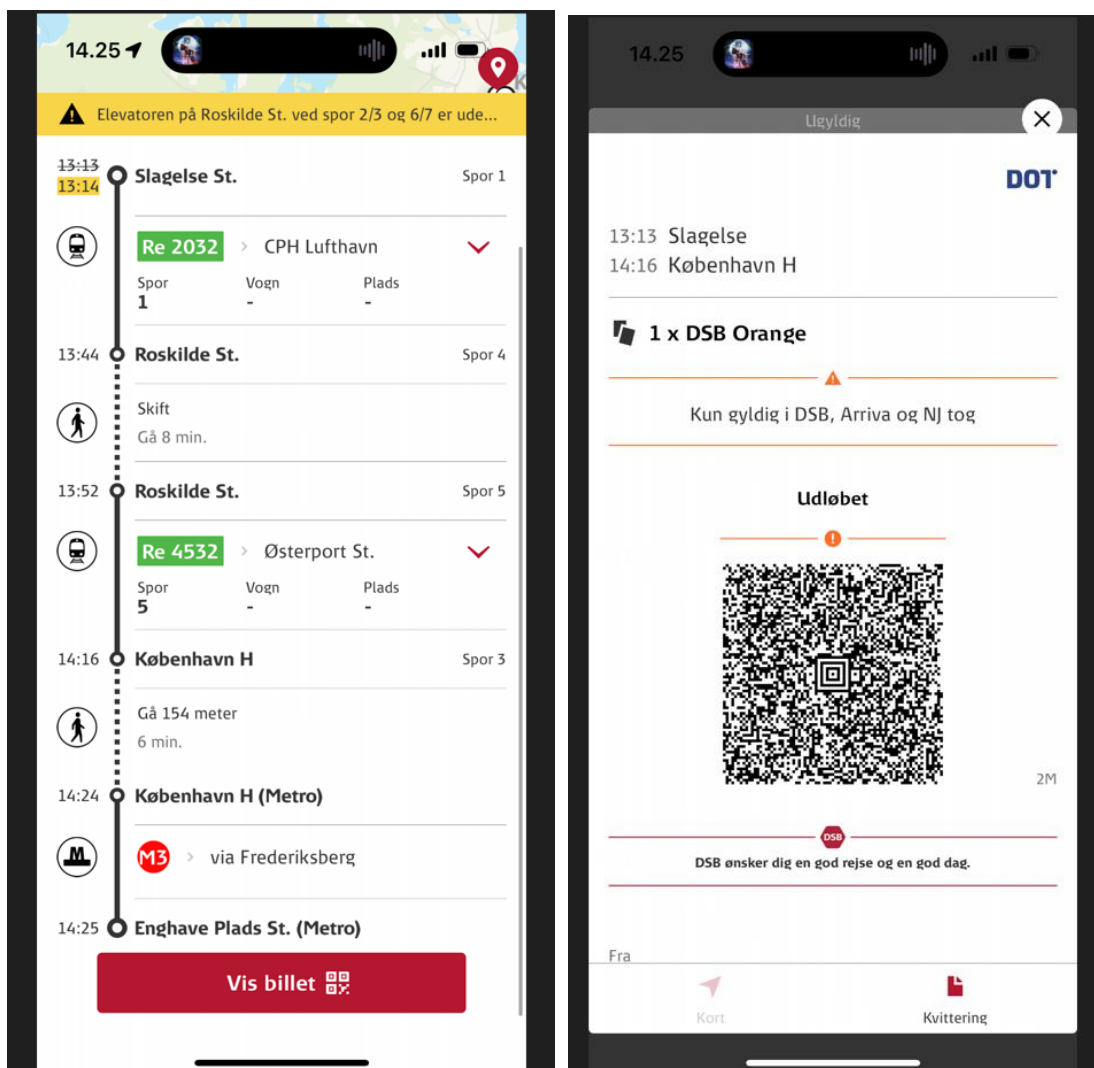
14.25

Elevatoren på Roskilde St. ved spor 2/3 og 6/7 er ude...

~~13:13~~
13:14 Slagelse St. Spor 1

Re 2032 > CPH Lufthavn

| Spor | Vogn | Plads |
|---|---|---|
| 1 | - | - |

13:44 Roskilde St. Spor 4

Skift
Gå 8 min.

13:52 Roskilde St. Spor 5

Re 4532 > Østerport St.

| Spor | Vogn | Plads |
|---|---|---|
| 5 | - | - |

14:16 København H Spor 3

Gå 154 meter
6 min.

14:24 København H (Metro)

M3 > via Frederiksberg

14:25 Enghave Plads St. (Metro)

Vis billet

14.25

Ugyldig

DOT

13:13 Slagelse
14:16 København H

1 x DSB Orange

Kun gyldig i DSB, Arriva og NJ tog

Udløbet

2M

DSB

DSB ønsker dig en god rejse og en god dag.

Fra

Kort

Kvittering